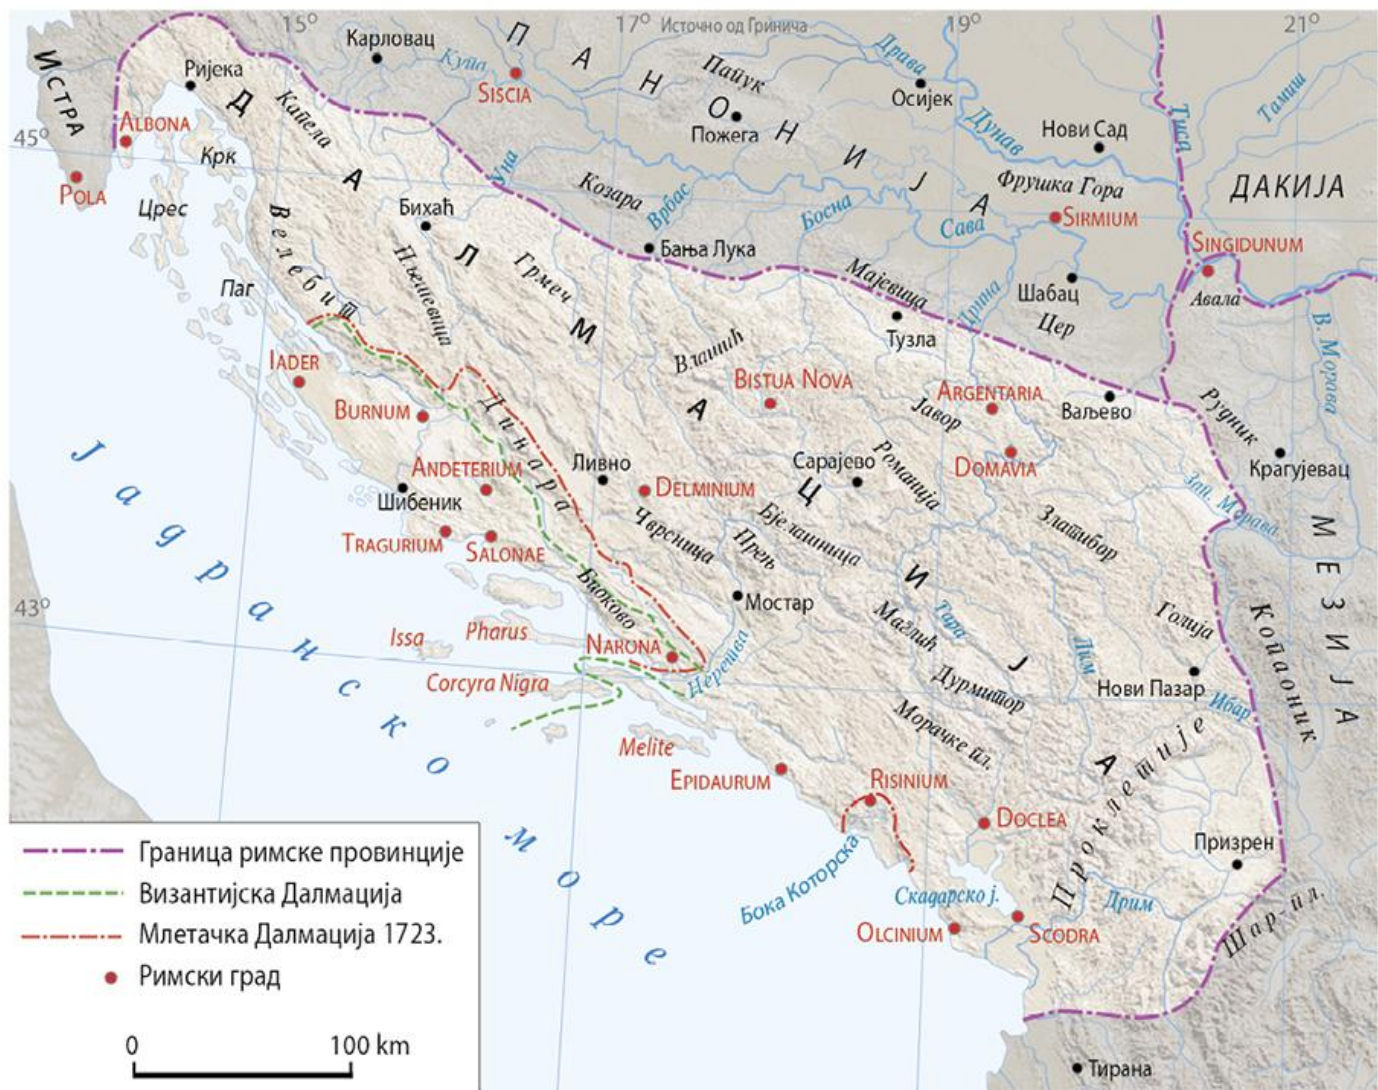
15°
17° Источно од Гринича
19°
21°
45°
43°
ИСТРА
Карловац
ПАНОНИЈА
Рijека
Купа
SISCIA
Драва
Осијек
Пајук
Пожега
Нови Сад
Дунав
Тиса
Тамиш
ALBONA
Крк
POLA
Црес
Капела
ДАЛМАЦИЈА
Уна
Козара
Врбас
Фрушка Гора
ДАКИЈА
Бихаћ
Велебит
Пљешевица
Босна
Сава
SIRMIUM
SINGIDUNUM
Бања Лука
Грмеч
Мајевица
Шабац
Авала
Паг
Дрина
Цер
Тузла
В. Морава
IADER
Влашић
BISTUA NOVA
ARGENTARIA
Ваљево
BURNUM
Динара
Јавор
Рудник
Ливно
Сарајево
Романија
DOMAVIA
Крагујевац
ANDETERIUM
DELMINIUM
Јадранско море
Шибеник
Чврсница
Бјелашница
Златибор
Зап. Морава
TRAGURIUM
SALONAE
Прењ
Биоково
Мостар
Тара
МЕЗИЈА
Голија
Issa
Pharus
Маглић
Лим
Копаоник
NARONA
Дурмитор
Нови Пазар
Неретва
Ибар
Corcyra Nigra
Морачке пл.
Melite
Проклетије
EPIDAURUM
RISINIUM
DOCLEA
Призрен
Бока Которска
Скадарско ј.
Дрим
OLCINIUM
SCODRA
Шар-пл.
Граница римске провинције
Византијска Далмација
Млетачка Далмација 1723.
Римски град
0
100 km
Тирана